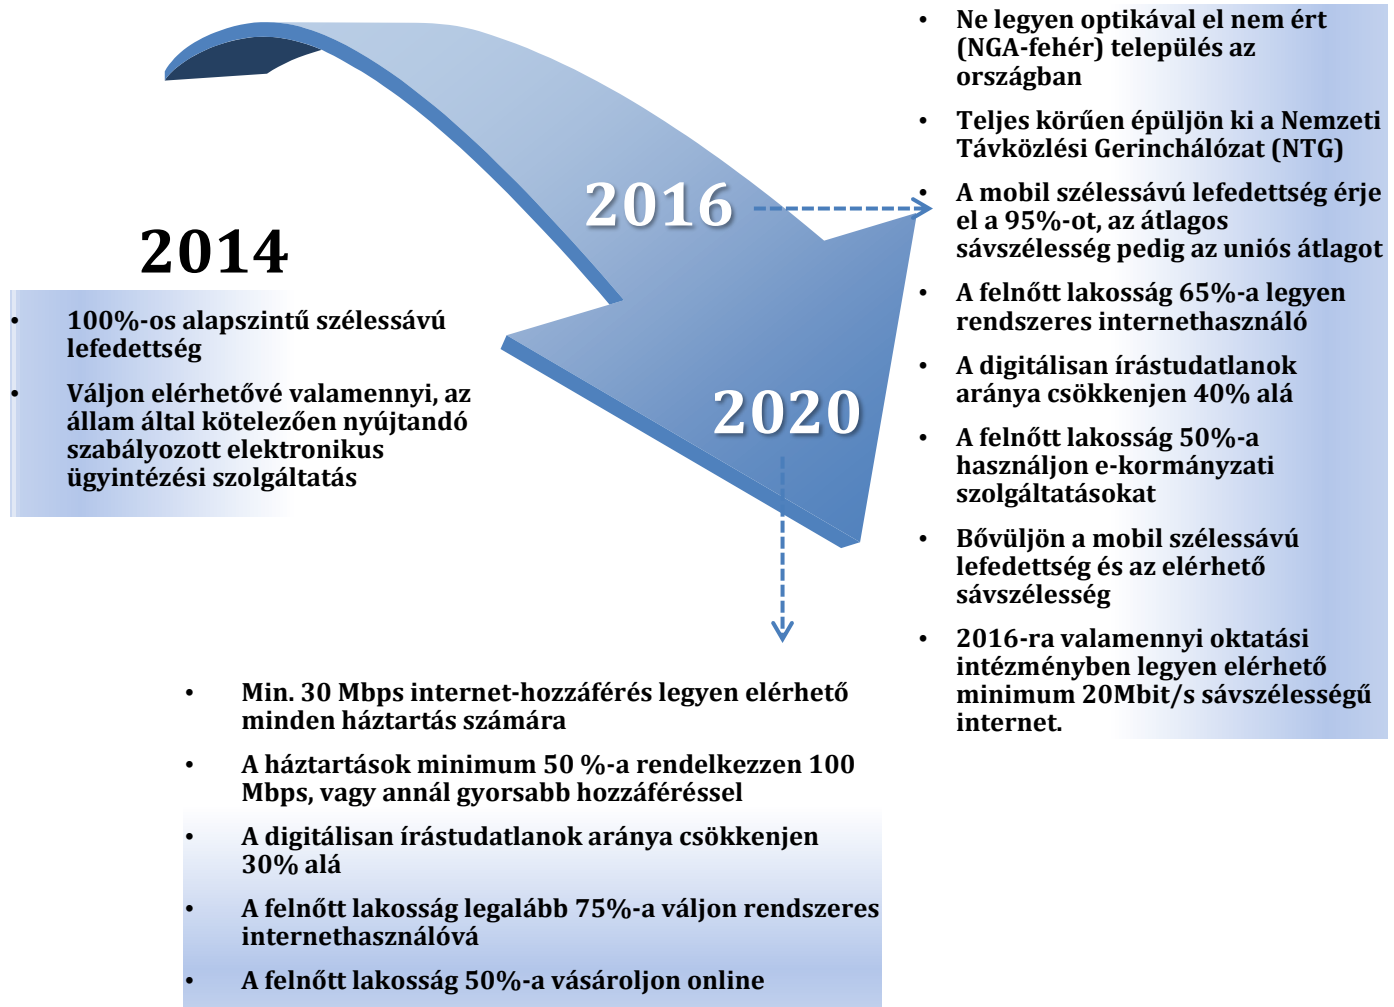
2014

- 100%-os alapszintű szélessávú lefedettség
- Váljon elérhetővé valamennyi, az állam által kötelezően nyújtandó szabályozott elektronikus ügyintézési szolgáltatás

2016

- Ne legyen optikával el nem ért (NGA-fehér) település az országban
- Teljes körűen épüljön ki a Nemzeti Távközlési Gerinchálózat (NTG)
- A mobil szélessávú lefedettség érje el a 95%-ot, az átlagos sávszélesség pedig az uniós átlagot
- A felnőtt lakosság 65%-a legyen rendszeres internethasználó
- A digitálisan írástudatlanok aránya csökkenjen 40% alá
- A felnőtt lakosság 50%-a használjon e-kormányzati szolgáltatásokat
- Bővüljön a mobil szélessávú lefedettség és az elérhető sávszélesség
- 2016-ra valamennyi oktatási intézményben legyen elérhető minimum 20Mbit/s sávszélességű internet.

2020

- Min. 30 Mbps internet-hozzáférés legyen elérhető minden háztartás számára
- A háztartások minimum 50 %-a rendelkezzen 100 Mbps, vagy annál gyorsabb hozzáféréssel
- A digitálisan írástudatlanok aránya csökkenjen 30% alá
- A felnőtt lakosság legalább 75%-a váljon rendszeres internethasználóvá
- A felnőtt lakosság 50%-a vásároljon online